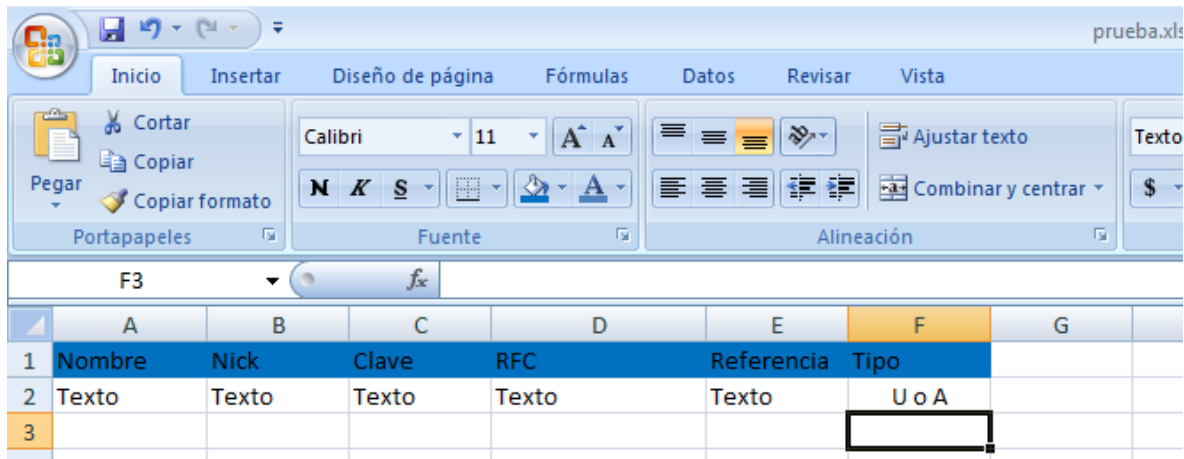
prueba.xls

Inicio Insertar Diseño de página Fórmulas Datos Revisar Vista

Pegar
Cortar
Copiar
Copiar formato
Portapapeles

Calibri 11
N K S
Fuente

Ajustar texto
Combinar y centrar
Alineación

Texto
$

F3
$f_x$

|   | A | B | C | D | E | F | G |
|---|---|---|---|---|---|---|---|
| 1 | Nombre | Nick | Clave | RFC | Referencia | Tipo | |
| 2 | Texto | Texto | Texto | Texto | Texto | U o A | |
| 3 | | | | | | | |